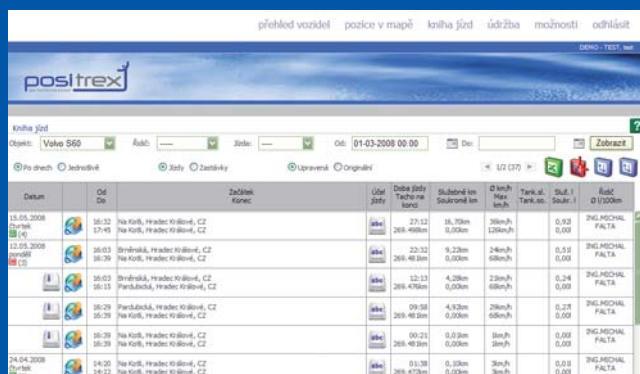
přehled vozidel pozice v mapě kniha jízd údržba možnosti odhlásit

DEMO - TEST, test

positrex

Kniha jízd

Objekt: Volvo S60 Řidič: ----- Jízda: ----- Od: 01-03-2008 00:00 Do: Zobrazit

Po dnech Jednotlivě Jízdy Zastávky Upravené Originální 1/2 (37)

| Datum | | | Od Do | Začátek Konec | Účel jízdy | Doba jízdy Tacho na konci | Služební km Soukromé km | Ø km/h Max km/h | Tank.sl. Tank.so. | Služ. l Soukr. l | Řidič Ø l/100km |
|---|---|---|---|---|---|---|---|---|---|---|---|
| 15.05.2008 čtvrtek (4) | | | 16:32 17:45 | Na Kotli, Hradec Králové, CZ Na Kotli, Hradec Králové, CZ | abc | 27:12 269.498km | 16,70km 0,00km | 36km/h 126km/h | | 0,92 0,00 | ING.MICHAL FALTA |
| 12.05.2008 pondělí (3) | | | 16:03 16:39 | Brněnská, Hradec Králové, CZ Na Kotli, Hradec Králové, CZ | abc | 22:32 269.481km | 9,22km 0,00km | 24km/h 84km/h | | 0,51 0,00 | ING.MICHAL FALTA |
| | | | 16:03 16:15 | Brněnská, Hradec Králové, CZ Pardubická, Hradec Králové, CZ | abc | 12:13 269.476km | 4,28km 0,00km | 21km/h 68km/h | | 0,24 0,00 | ING.MICHAL FALTA |
| | | | 16:29 16:39 | Pardubická, Hradec Králové, CZ Na Kotli, Hradec Králové, CZ | abc | 09:58 269.481km | 4,92km 0,00km | 29km/h 68km/h | | 0,27 0,00 | ING.MICHAL FALTA |
| | | | 16:39 16:39 | Na Kotli, Hradec Králové, CZ Na Kotli, Hradec Králové, CZ | abc | 00:21 269.481km | 0,01km 0,00km | 1km/h 1km/h | | 0,00 0,00 | ING.MICHAL FALTA |
| 24.04.2008 čtvrtek | | | 14:20 14:22 | Na Kotli, Hradec Králové, CZ Na Kotli, Hradec Králové, CZ | abc | 01:38 269.472km | 0,10km 0,00km | 3km/h 3km/h | | 0,01 0,00 | ING.MICHAL FALTA |